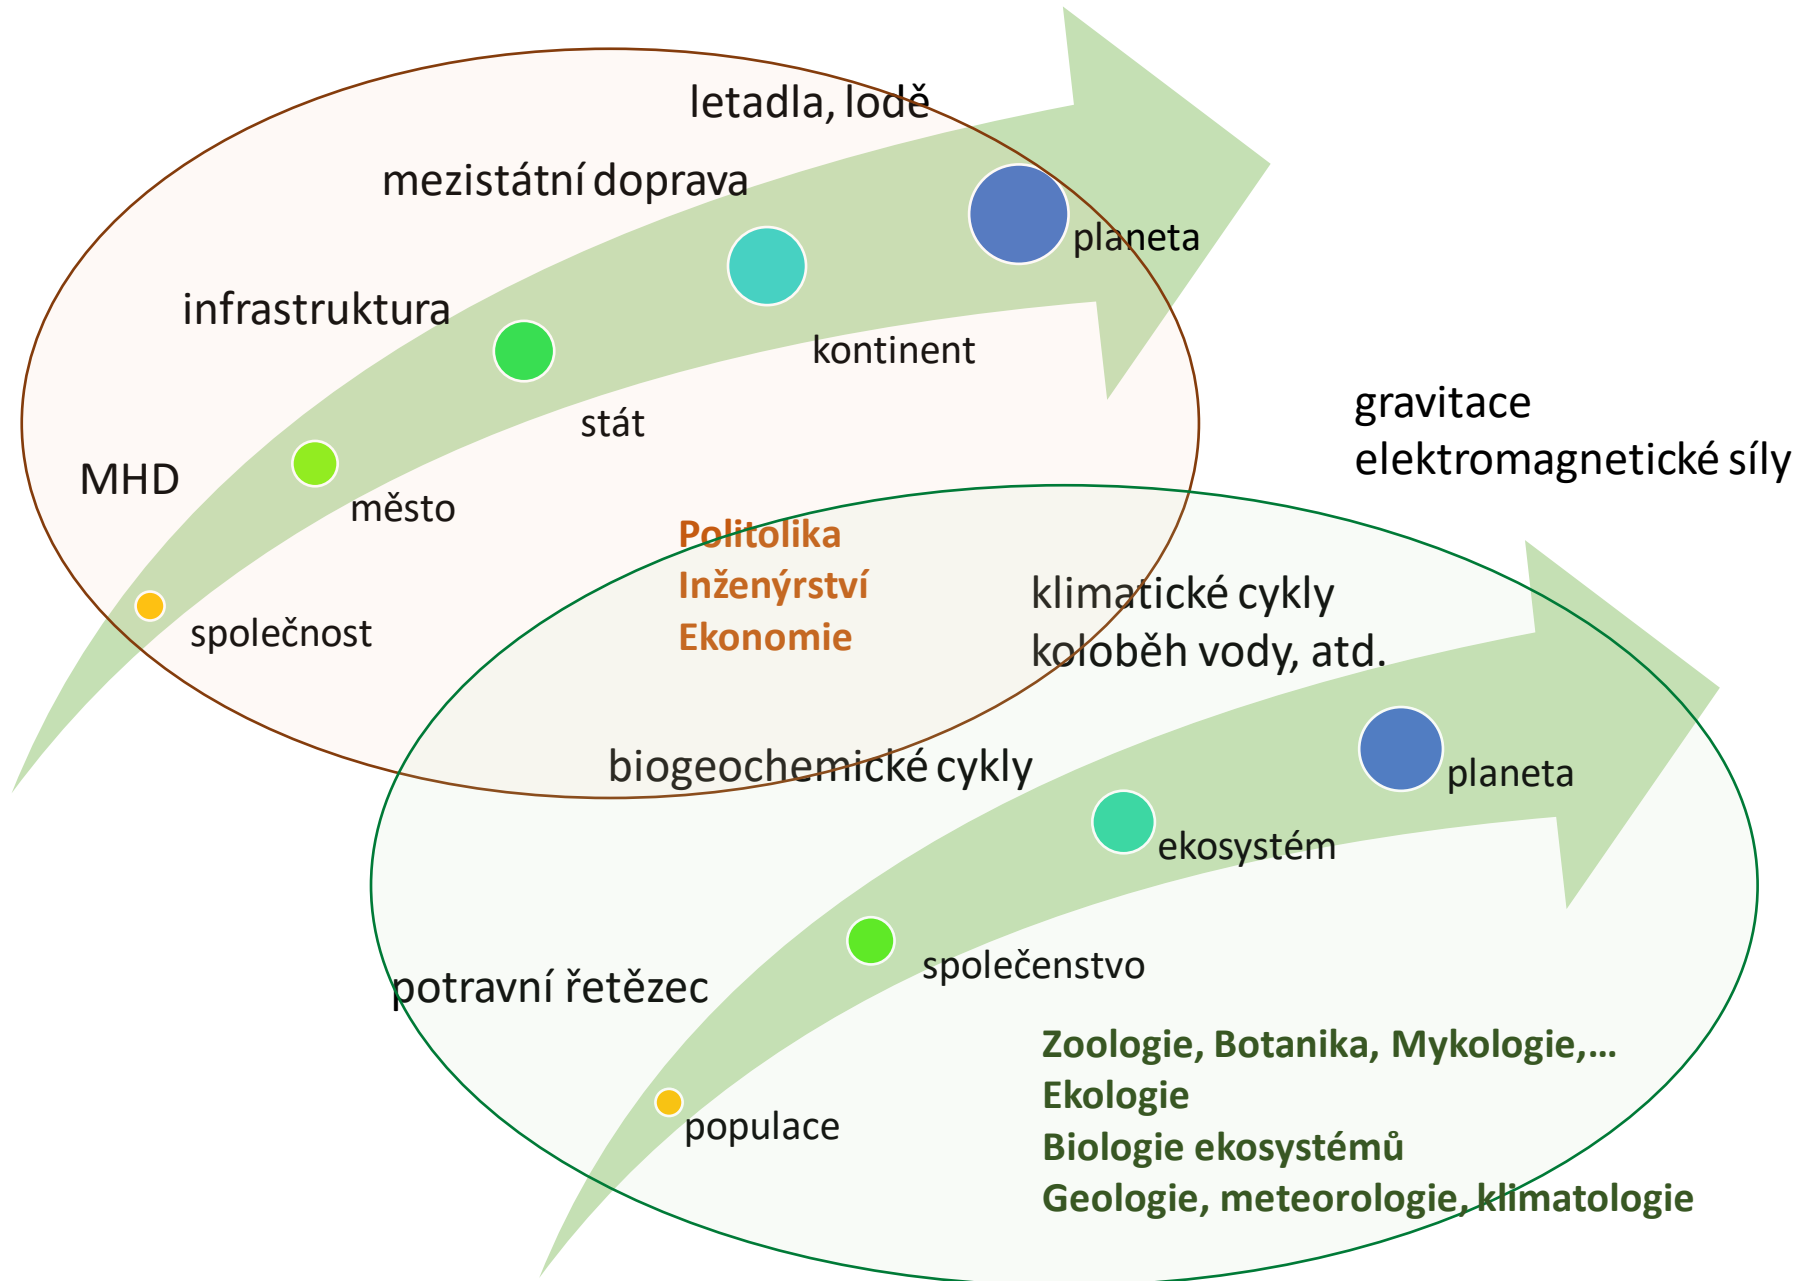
letadla, lodě

mezistátní doprava

planeta

infrastruktura

kontinent

stát

MHD

město

společnost

Politolika
Inženýrství
Ekonomie

gravitace
elektromagnetické síly

klimatické cykly
koloběh vody, atd.

biogeochemické cykly

planeta

ekosystém

společenstvo

potravní řetězec

populace

Zoologie, Botanika, Mykologie,…
Ekologie
Biologie ekosystémů
Geologie, meteorologie, klimatologie